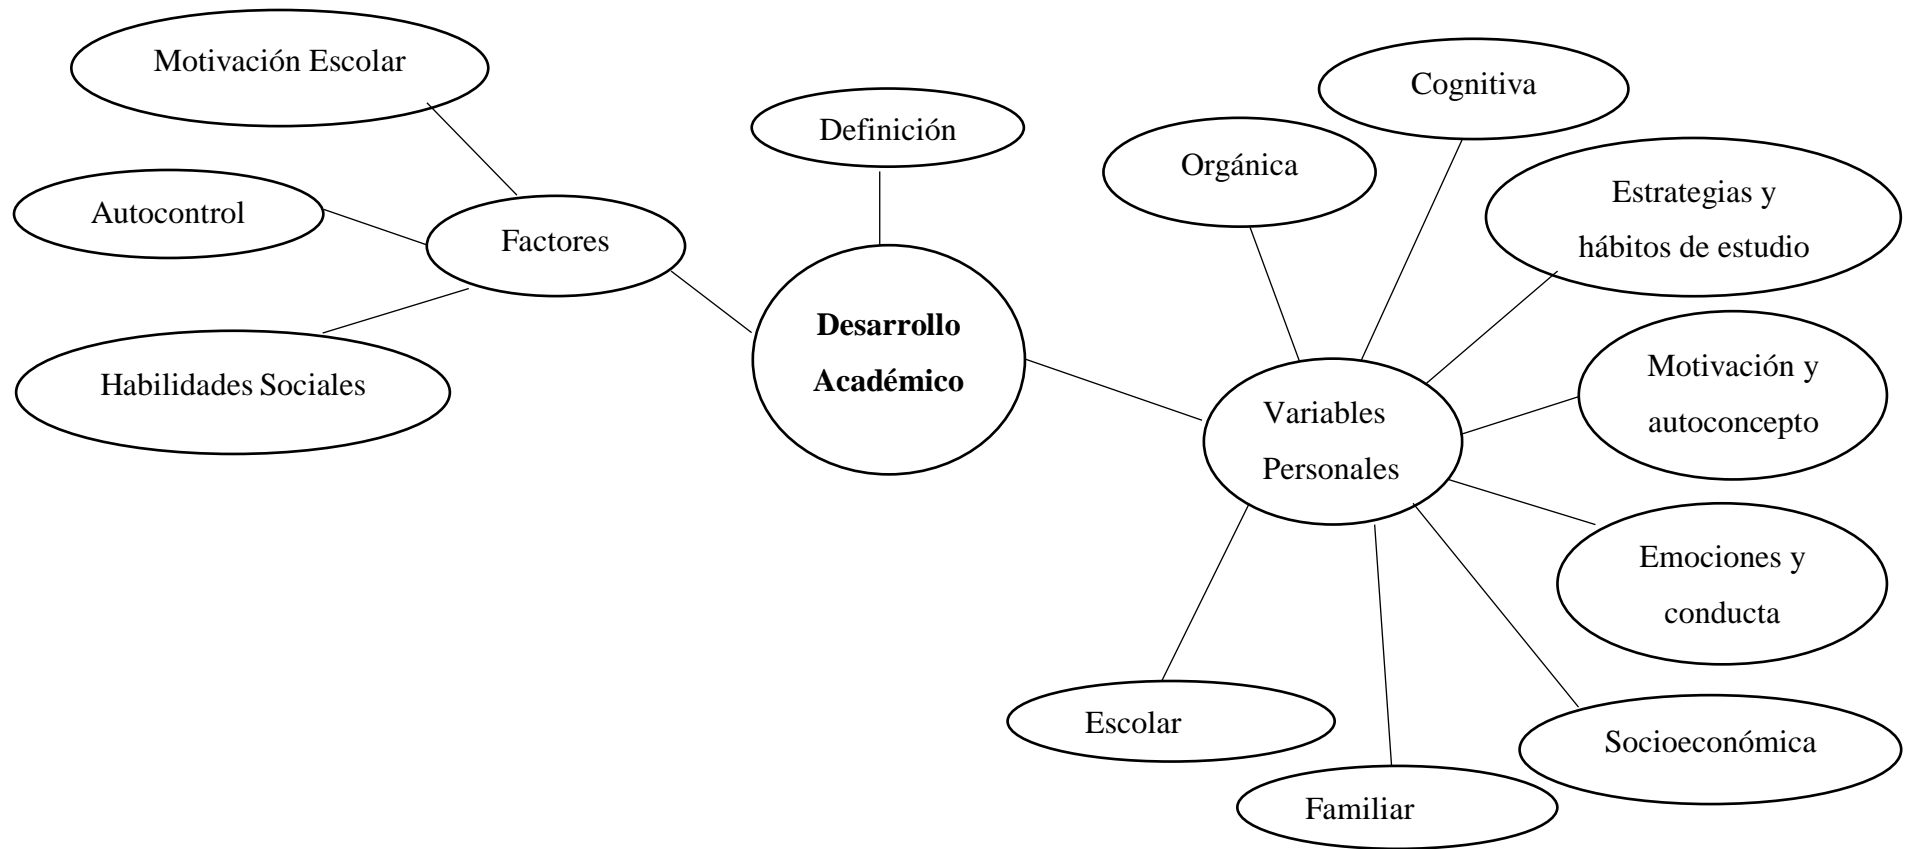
Motivación Escolar

Autocontrol

Factores

Habilidades Sociales

Definición

**Desarrollo Académico**

Orgánica

Cognitiva

Estrategias y hábitos de estudio

Variables Personales

Motivación y autoconcepto

Emociones y conducta

Escolar

Familiar

Socioeconómica